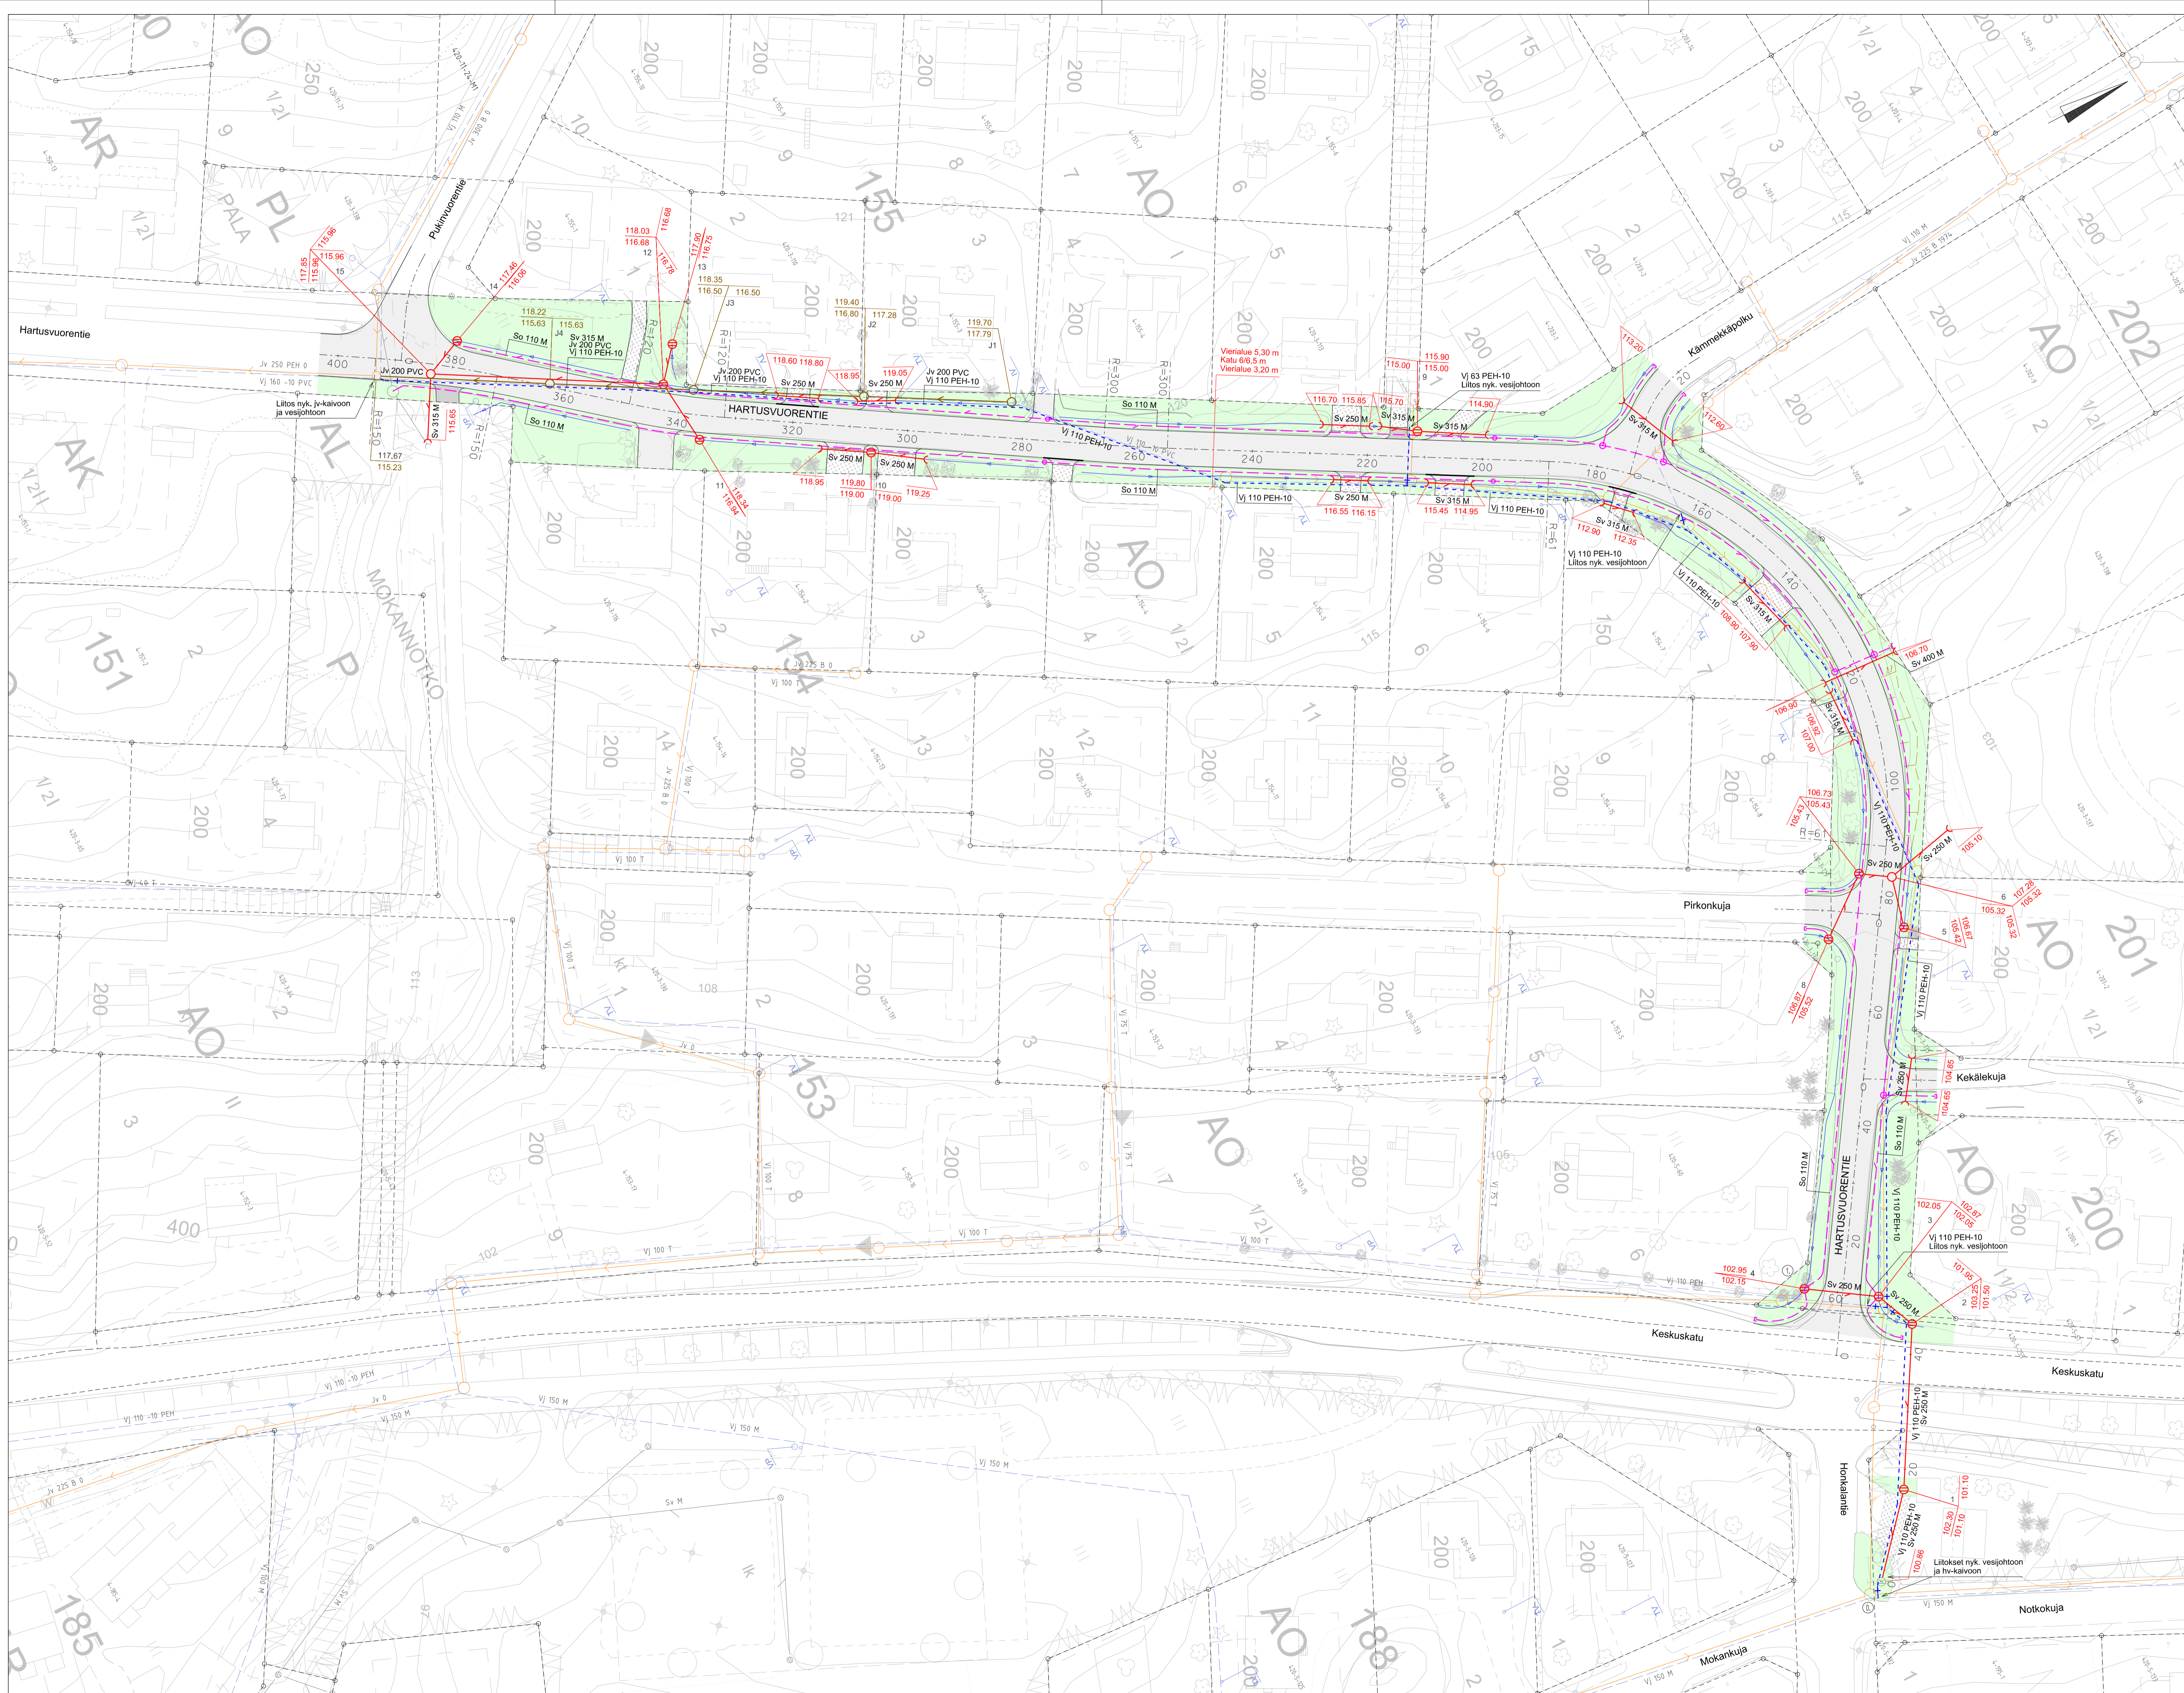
Hartusvuorentie

Pukinvuorentie

HARTUSVUORENTIE

Kämmekkäpolku

Vierialue 5,30 m
Katu 6/6,5 m
Vierialue 3,20 m

Liitos nyk. jv-kaivoon ja vesijohtoon

Vj 63 PEH-10
Liitos nyk. vesijohtoon

Vj 110 PEH-10
Liitos nyk. vesijohtoon

Jv 200 PVC
Vj 110 PEH-10

Sv 315 M
Jv 200 PVC
Vj 110 PEH-10

So 110 M

Sv 250 M

Sv 315 M

Sv 400 M

Pirkonkuja

Kekälekuja

HARTUSVUORENTIE

Vj 110 PEH-10
Liitos nyk. vesijohtoon

Keskuskatu

Keskuskatu

Honkalantie

Liitokset nyk. vesijohtoon ja hv-kaivoon

Notkokuja

Mokankuja

MOKANNOTKO

AR
PL
PALA
AK
AL
P
AO
151
155
154
153
185
188
201
202

400
380
360
340
320
300
280
260
240
220
200
180
160
140
100
80
60
40
20
0

R=150
R=120
R=300
R=61

117.85
115.96
115.96
117.46
116.06
118.03
116.68
116.68
117.90
116.75
116.78
118.35
116.50
116.50
118.22
115.63
115.63
119.40
116.80
117.28
119.70
117.79
118.60
118.80
118.95
119.05
117.67
115.23
115.65
118.95
119.80
119.00
119.00
119.25
118.34
116.94
115.00
115.90
115.00
116.70
115.85
115.70
114.90
116.55
116.15
115.45
114.95
113.20
112.60
112.90
112.35
108.90
107.90
106.70
106.90
106.92
107.00
106.73
105.43
105.43
105.10
107.25
105.32
105.32
106.67
105.42
106.87
105.52
104.85
104.65
102.05
102.87
102.05
102.95
102.15
101.95
101.35
101.55
101.10
102.30
101.10
100.86